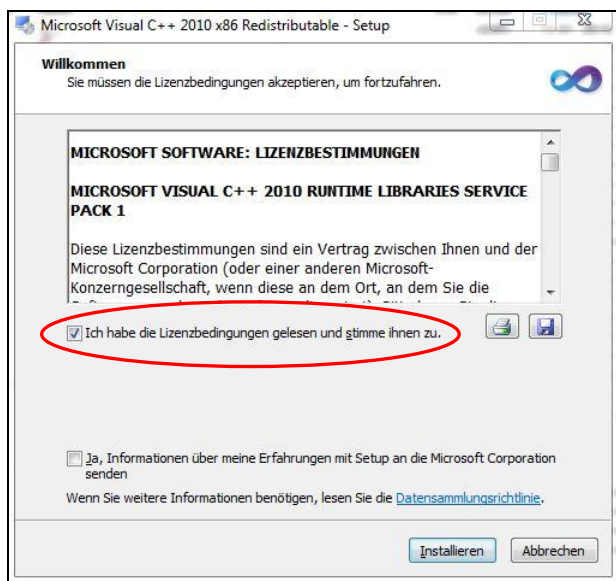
Microsoft Visual C++ 2010 x86 Redistributable - Setup

Willkommen
Sie müssen die Lizenzbedingungen akzeptieren, um fortzufahren.

MICROSOFT SOFTWARE: LIZENZBESTIMMUNGEN

MICROSOFT VISUAL C++ 2010 RUNTIME LIBRARIES SERVICE PACK 1

Diese Lizenzbestimmungen sind ein Vertrag zwischen Ihnen und der Microsoft Corporation (oder einer anderen Microsoft-Konzerngesellschaft, wenn diese an dem Ort, an dem Sie die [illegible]

Ich habe die Lizenzbedingungen gelesen und stimme ihnen zu.

Ja, Informationen über meine Erfahrungen mit Setup an die Microsoft Corporation senden

Wenn Sie weitere Informationen benötigen, lesen Sie die Datensammlungsrichtlinie.

Installieren   Abbrechen